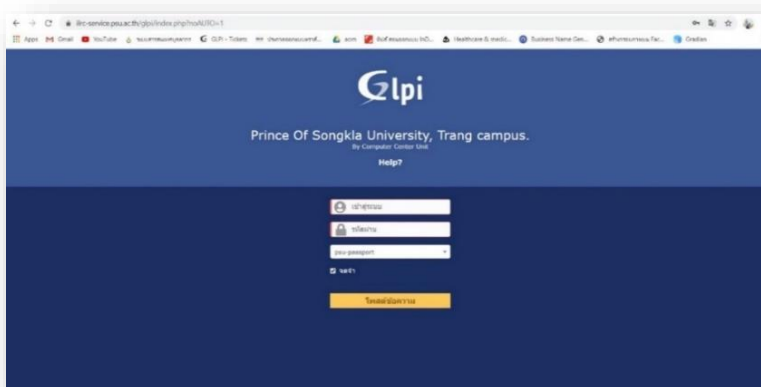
ilrc-service.psu.ac.th/glpi/index.php?noAUTO=1

Apps Gmail YouTube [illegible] GLPI - Tickets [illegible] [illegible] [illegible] Healthcare & medic... Business Name Gen... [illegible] Gradias

Glpi

Prince Of Songkla University, Trang campus.

By Computer Center Unit

Help?

เข้าสู่ระบบ

รหัสผ่าน

psu-passport

จดจำ

โพสต์ข้อความ